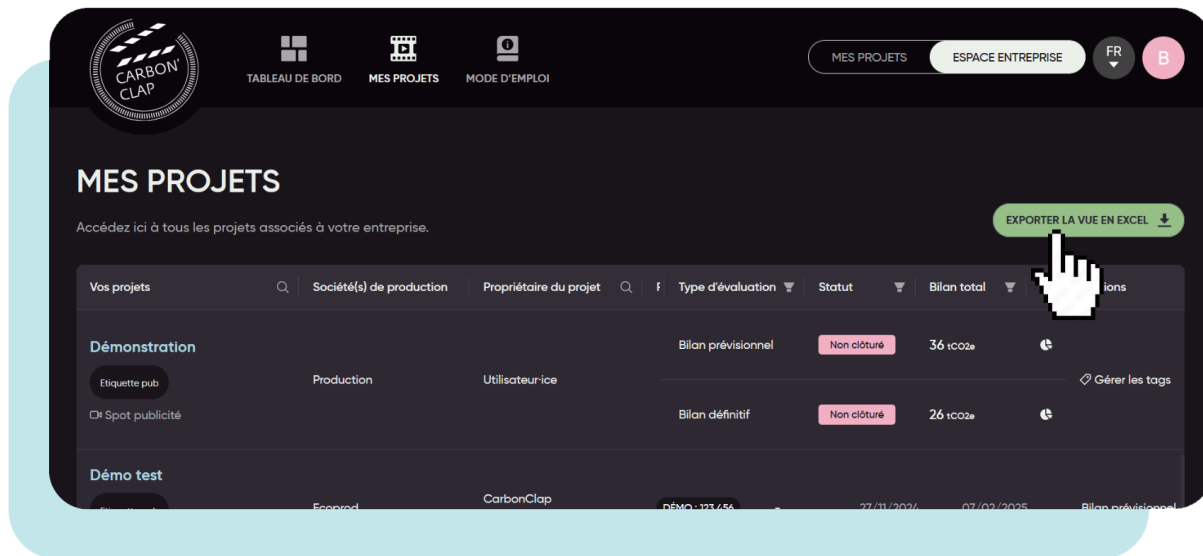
CARBON' CLAP

TABLEAU DE BORD
MES PROJETS
MODE D'EMPLOI

MES PROJETS
ESPACE ENTREPRISE
FR
B

MES PROJETS

Accédez ici à tous les projets associés à votre entreprise.

EXPORTER LA VUE EN EXCEL

| Vos projets | Société(s) de production | Propriétaire du projet | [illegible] | Type d'évaluation | Statut | Bilan total | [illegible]ions |
|---|---|---|---|---|---|---|---|
| Démonstration<br>Etiquette pub<br>Spot publicité | Production | Utilisateur·ice | | Bilan prévisionnel | Non clôturé | 36 $tCO_2e$ | Gérer les tags |
| | | | | Bilan définitif | Non clôturé | 26 $tCO_2e$ | |
| Démo test<br>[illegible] | Ecoprod | CarbonClap | DÉMO : 123 456 | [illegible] | 27/11/2024 | 07/02/2025 | Bilan prévisionnel |